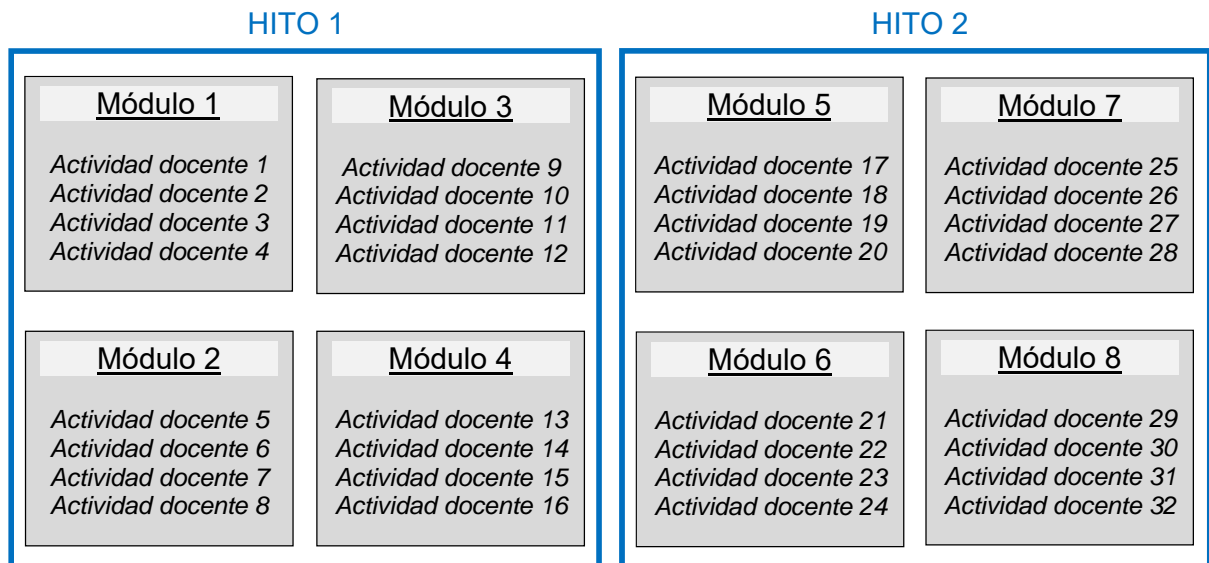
HITO 1

Módulo 1

Actividad docente 1
Actividad docente 2
Actividad docente 3
Actividad docente 4

Módulo 3

Actividad docente 9
Actividad docente 10
Actividad docente 11
Actividad docente 12

Módulo 2

Actividad docente 5
Actividad docente 6
Actividad docente 7
Actividad docente 8

Módulo 4

Actividad docente 13
Actividad docente 14
Actividad docente 15
Actividad docente 16

HITO 2

Módulo 5

Actividad docente 17
Actividad docente 18
Actividad docente 19
Actividad docente 20

Módulo 7

Actividad docente 25
Actividad docente 26
Actividad docente 27
Actividad docente 28

Módulo 6

Actividad docente 21
Actividad docente 22
Actividad docente 23
Actividad docente 24

Módulo 8

Actividad docente 29
Actividad docente 30
Actividad docente 31
Actividad docente 32